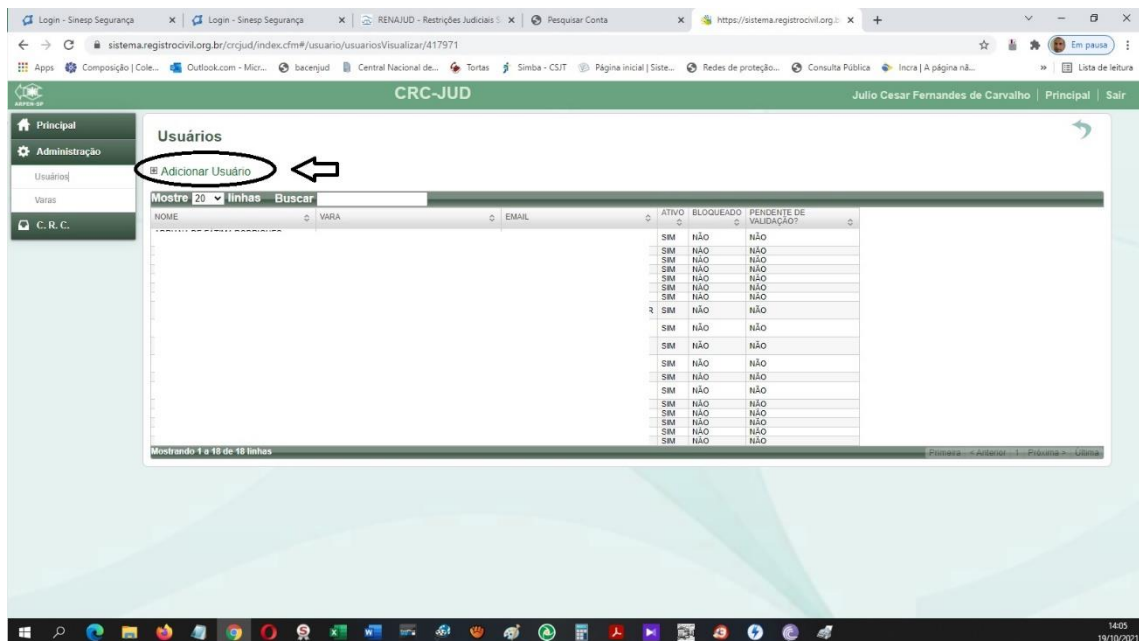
Login - Sinesp Segurança | Login - Sinesp Segurança | RENAJUD - Restrições Judiciais | Pesquisar Conta | https://sistema.registrocivil.org.b

sistema.registrocivil.org.br/crcjud/index.cfm#/usuario/usuariosVisualizar/417971

Em pausa

Apps | Composição | Cole... | Outlook.com - Micr... | bacenjud | Central Nacional de... | Tortas | Simba - CSJT | Página inicial | Siste... | Redes de proteção... | Consulta Pública | Incra | A página nã... | Lista de leitura

ARPEN-SP

CRC-JUD

Julio Cesar Fernandes de Carvalho | Principal | Sair

Principal
Administração
Usuários
Varas
C.R.C.

Usuários

Adicionar Usuário

Mostre 20 linhas Buscar

| NOME | VARA | EMAIL | ATIVO | BLOQUEADO | PENDENTE DE VALIDAÇÃO? |
|---|---|---|---|---|---|
| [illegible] | | | SIM | NÃO | NÃO |
| | | | SIM | NÃO | NÃO |
| | | | SIM | NÃO | NÃO |
| | | | SIM | NÃO | NÃO |
| | | | SIM | NÃO | NÃO |
| | | | SIM | NÃO | NÃO |
| | | | SIM | NÃO | NÃO |
| | | | SIM | NÃO | NÃO |
| | | | SIM | NÃO | NÃO |
| | | | SIM | NÃO | NÃO |
| | | | SIM | NÃO | NÃO |
| | | | SIM | NÃO | NÃO |
| | | | SIM | NÃO | NÃO |
| | | | SIM | NÃO | NÃO |
| | | | SIM | NÃO | NÃO |
| | | | SIM | NÃO | NÃO |
| | | | SIM | NÃO | NÃO |
| | | | SIM | NÃO | NÃO |

Mostrando 1 a 18 de 18 linhas

Primeira < Anterior | Próxima > Última

14:05
19/10/2021